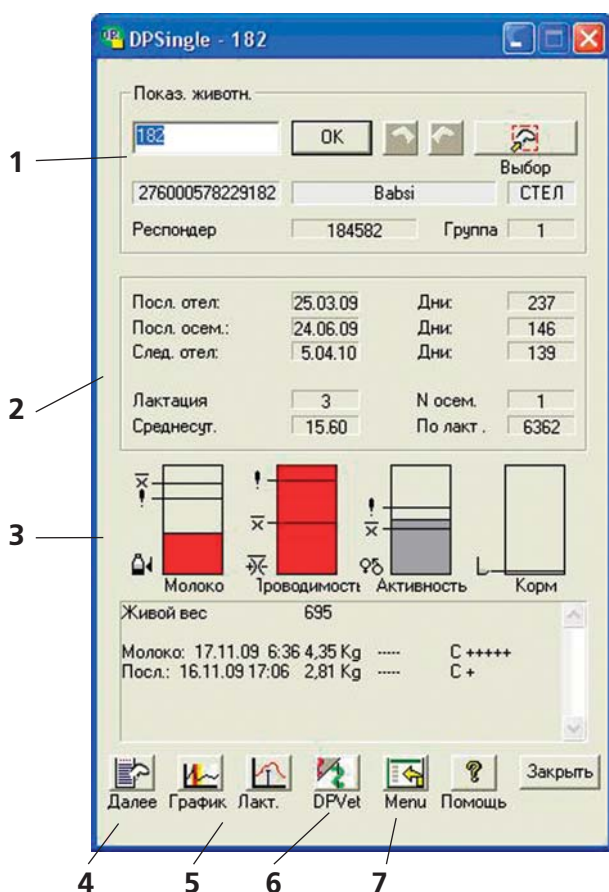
DPSingle - 182

Показ. животн.

182 OK

Выбор

276000578229182 Babsi СТЕЛ

Респондер 184582 Группа 1

Посл. отел: 25.03.09 Дни: 237
Посл. осем.: 24.06.09 Дни: 146
След. отел: 5.04.10 Дни: 139

Лактация 3 N осем. 1
Среднесут. 15.60 По лакт. 6362

$\overline{x}$
!
!
$\overline{x}$
!
$\overline{x}$

Молоко Проводимость Активность Корм

Живой вес 695

Молоко: 17.11.09 6:36 4,35 Kg ----- C +++++
Посл.: 16.11.09 17:06 2,81 Kg ----- C +

Далее График Лакт. DPVet Menu Помощь Закрыть

1
2
3
4 5 6 7